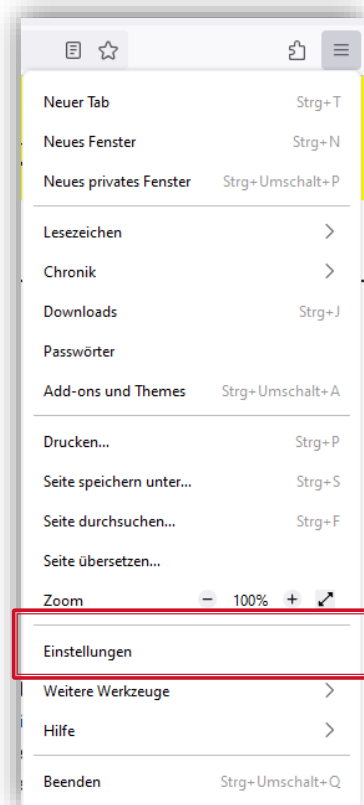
Neuer Tab Strg+T
Neues Fenster Strg+N
Neues privates Fenster Strg+Umschalt+P

Lesezeichen >
Chronik >
Downloads Strg+J
Passwörter
Add-ons und Themes Strg+Umschalt+A

Drucken... Strg+P
Seite speichern unter... Strg+S
Seite durchsuchen... Strg+F
Seite übersetzen...
Zoom − 100% +

Einstellungen
Weitere Werkzeuge >
Hilfe >

Beenden Strg+Umschalt+Q